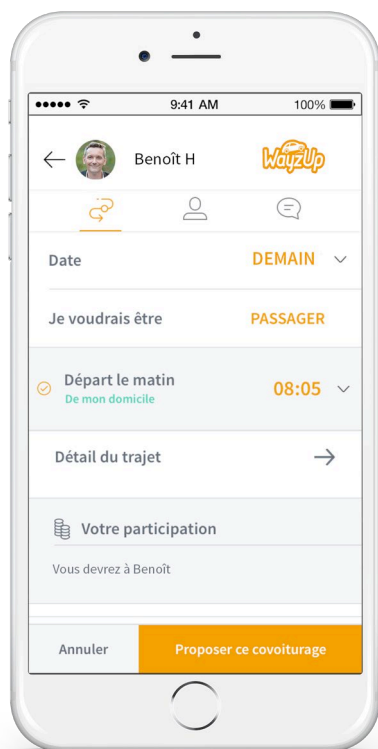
9:41 AM
100%

Benoît H
WayzUp

Date
DEMAIN

Je voudrais être
PASSAGER

Départ le matin
De mon domicile
08:05

Détail du trajet

Votre participation

Vous devrez à Benoît

Annuler
Proposer ce covoiturage